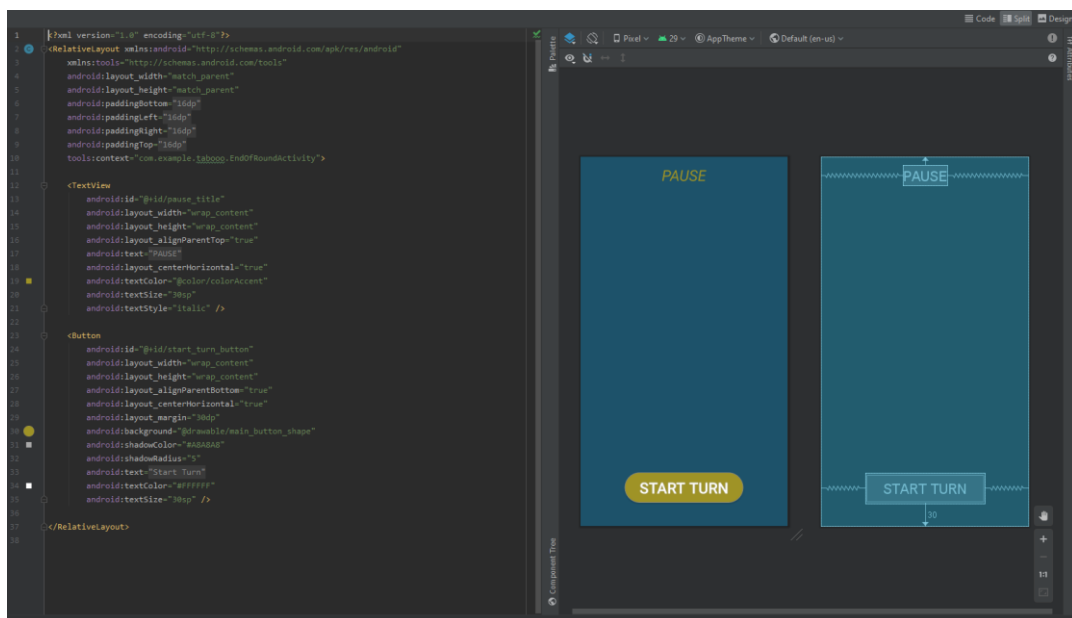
Code Split Design

1 <?xml version="1.0" encoding="utf-8"?>
2 <RelativeLayout xmlns:android="http://schemas.android.com/apk/res/android"
3 xmlns:tools="http://schemas.android.com/tools"
4 android:layout_width="match_parent"
5 android:layout_height="match_parent"
6 android:paddingBottom="16dp"
7 android:paddingLeft="16dp"
8 android:paddingRight="16dp"
9 android:paddingTop="16dp"
10 tools:context="com.example.tabooo.EndOfRoundActivity">
11
12 <TextView
13 android:id="@+id/pause_title"
14 android:layout_width="wrap_content"
15 android:layout_height="wrap_content"
16 android:layout_alignParentTop="true"
17 android:text="PAUSE"
18 android:layout_centerHorizontal="true"
19 android:textColor="@color/colorAccent"
20 android:textSize="30sp"
21 android:textStyle="italic" />
22
23 <Button
24 android:id="@+id/start_turn_button"
25 android:layout_width="wrap_content"
26 android:layout_height="wrap_content"
27 android:layout_alignParentBottom="true"
28 android:layout_centerHorizontal="true"
29 android:layout_margin="30dp"
30 android:background="@drawable/main_button_shape"
31 android:shadowColor="#A8A8A8"
32 android:shadowRadius="5"
33 android:text="Start Turn"
34 android:textColor="#FFFFFF"
35 android:textSize="30sp" />
36
37 </RelativeLayout>
38

Palette
Pixel 29 AppTheme Default (en-us)

PAUSE
START TURN

PAUSE
START TURN
30

Component Tree
1:1